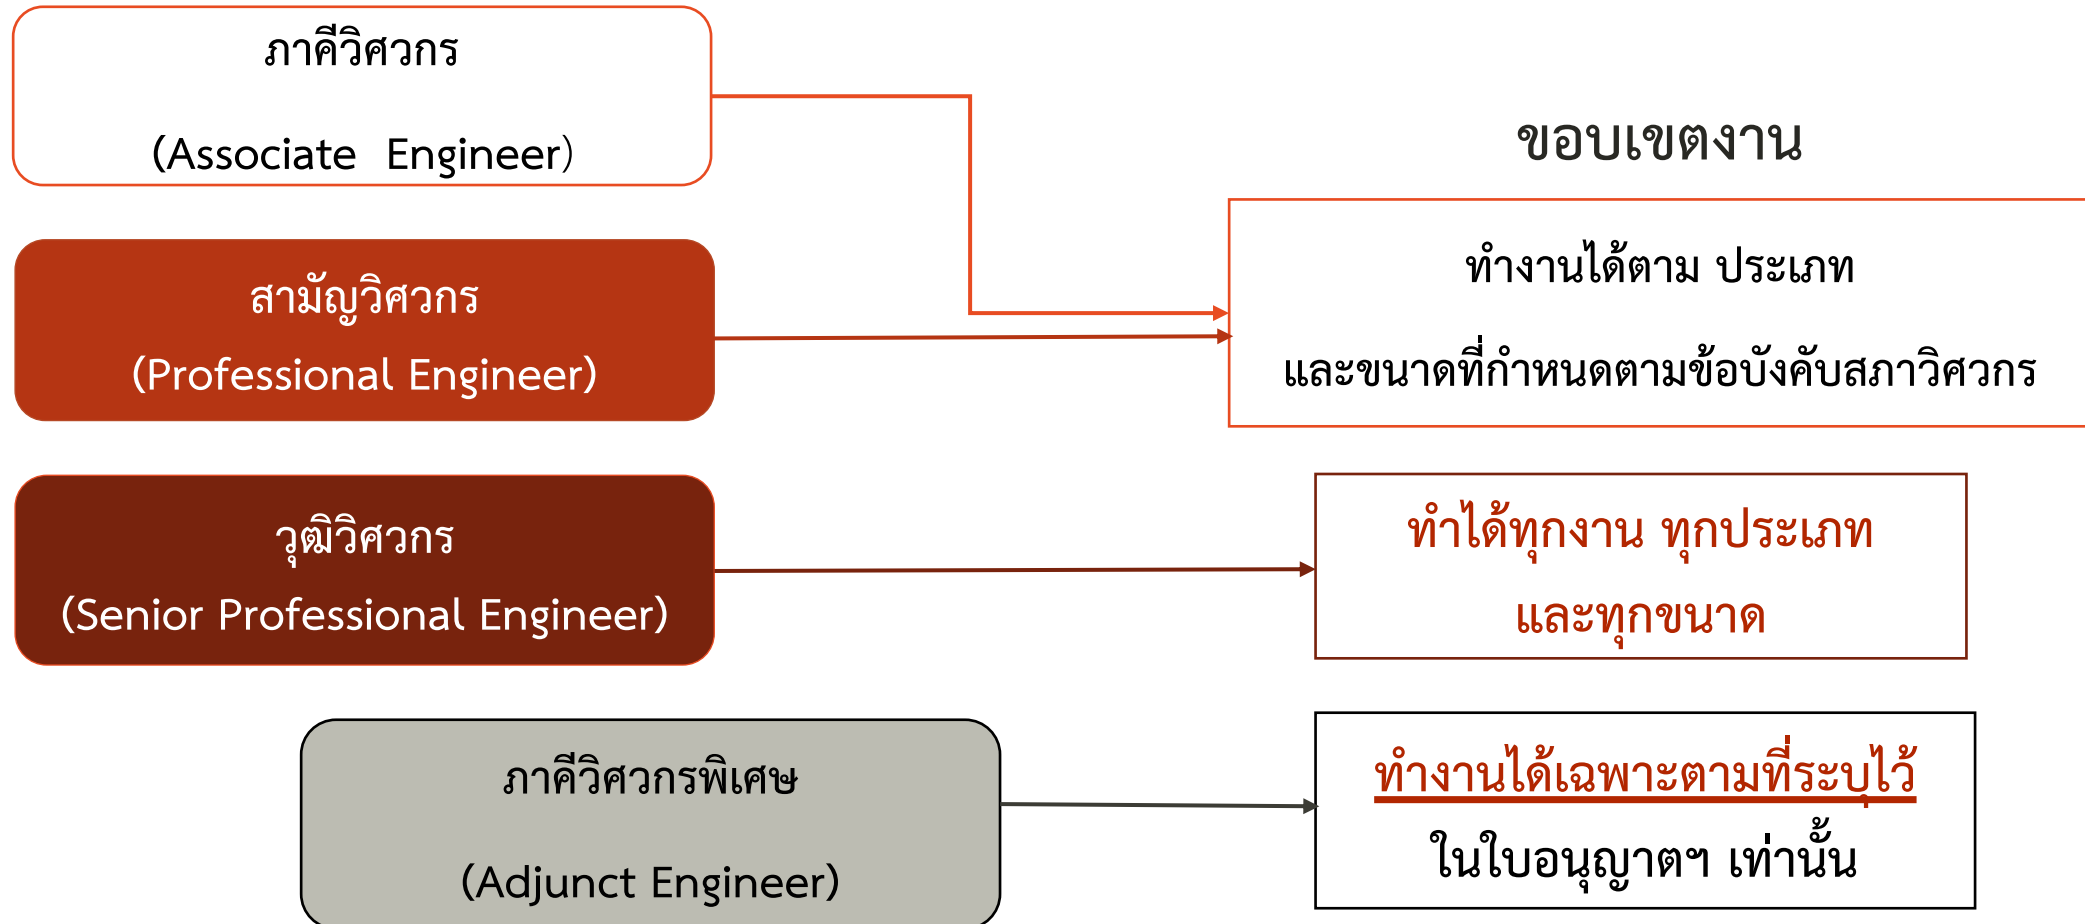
ภาคีวิศวกร

(Associate Engineer)

สามัญวิศวกร

(Professional Engineer)

วุฒิวิศวกร

(Senior Professional Engineer)

ภาคีวิศวกรพิเศษ

(Adjunct Engineer)

ขอบเขตงาน

ทำงานได้ตาม ประเภท

และขนาดที่กำหนดตามข้อบังคับสภาวิศวกร

ทำได้ทุกงาน ทุกประเภท

และทุกขนาด

ทำงานได้เฉพาะตามที่ระบุไว้

ในใบอนุญาตฯ เท่านั้น